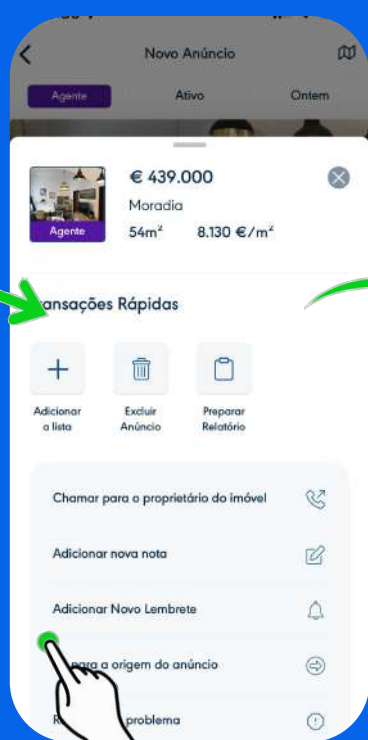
Novo Anúncio

Agente

Ativo

Ontem

€ 439.000

Moradia

54m²

8.130 €/m²

Agente

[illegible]ansações Rápidas

Adicionar a lista

Excluir Anúncio

Preparar Relatório

Chamar para o proprietário do imóvel

Adicionar nova nota

Adicionar Novo Lembrete

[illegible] para a origem do anúncio

R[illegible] problema